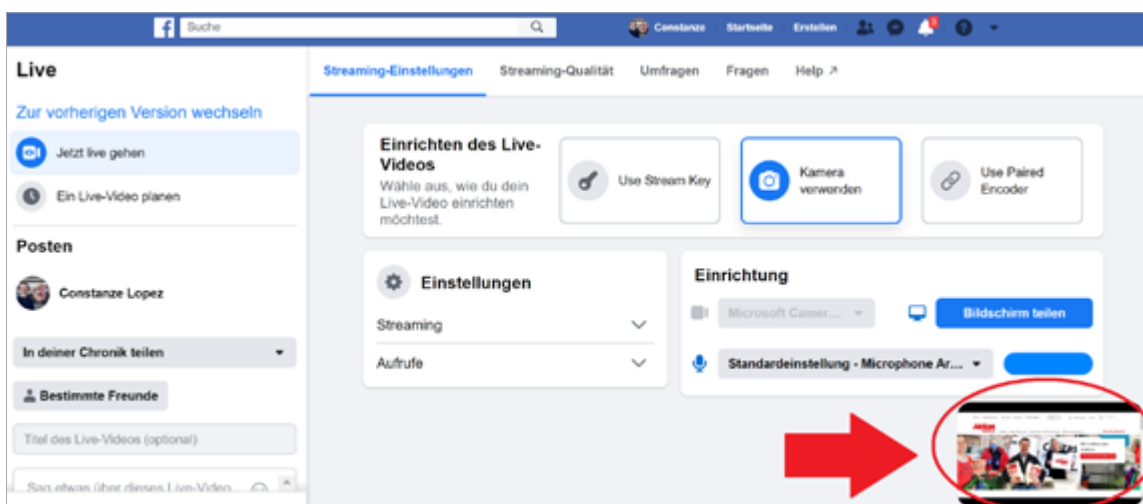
Suche

Constanze Startseite Erstellen

Live

Zur vorherigen Version wechseln

Jetzt live gehen

Ein Live-Video planen

Posten

Constanze Lopez

In deiner Chronik teilen

Bestimmte Freunde

Titel des Live-Videos (optional)

Sag etwas über dieses Live-Video

Streaming-Einstellungen Streaming-Qualität Umfragen Fragen Help ↗

Einrichten des Live-Videos
Wähle aus, wie du dein Live-Video einrichten möchtest.

Use Stream Key

Kamera verwenden

Use Paired Encoder

Einstellungen

Streaming

Aufrufe

Einrichtung

Microsoft Camer...

Bildschirm teilen

Standardeinstellung - Microphone Ar...